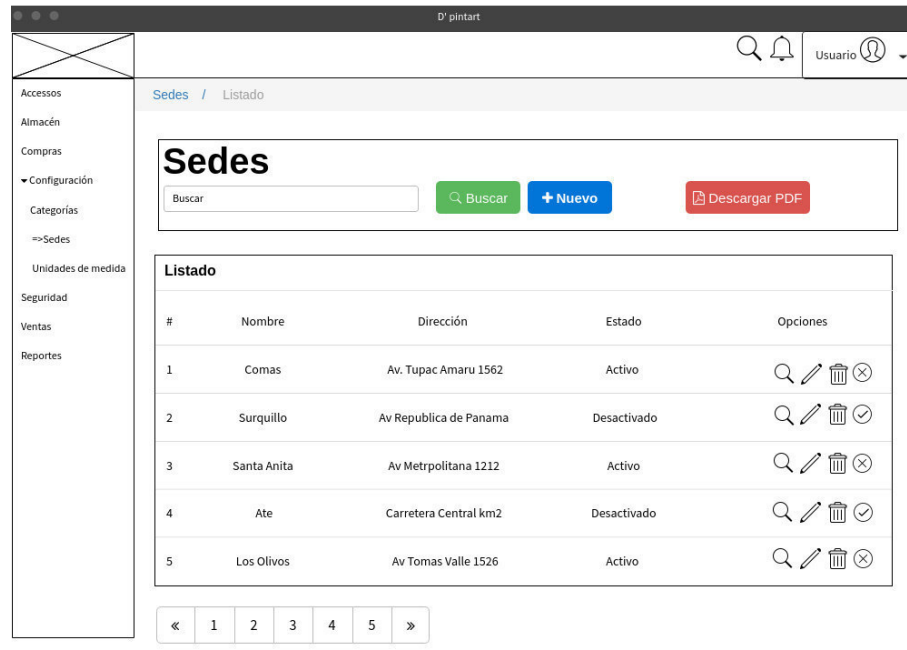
D' pintart

Usuario

Accessos
Almacén
Compras
▾Configuración
Categorías
=>Sedes
Unidades de medida
Seguridad
Ventas
Reportes

Sedes / Listado

Sedes

Buscar

Buscar

+ Nuevo

Descargar PDF

Listado

| # | Nombre | Dirección | Estado | Opciones |
|---|---|---|---|---|
| 1 | Comas | Av. Tupac Amaru 1562 | Activo | |
| 2 | Surquillo | Av Republica de Panama | Desactivado | |
| 3 | Santa Anita | Av Metrpolitana 1212 | Activo | |
| 4 | Ate | Carretera Central km2 | Desactivado | |
| 5 | Los Olivos | Av Tomas Valle 1526 | Activo | |

« 1 2 3 4 5 »